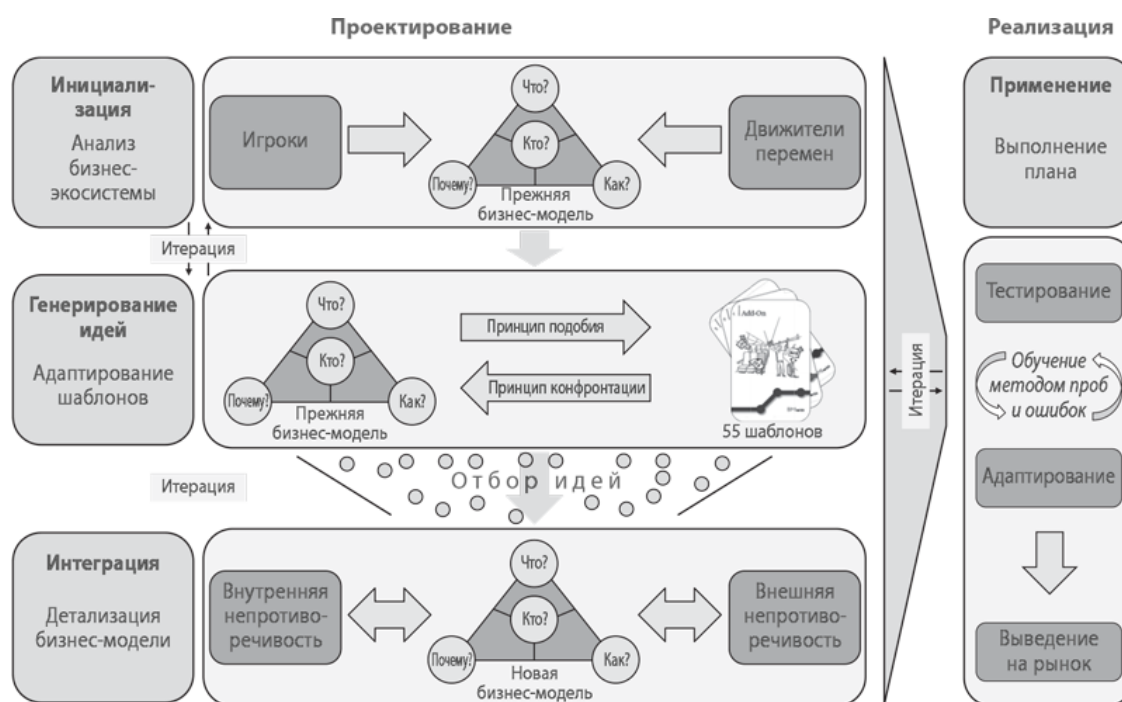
Проектирование

Реализация

Инициализация

Анализ бизнес-экосистемы

Игроки

Что?

Кто?

Почему?

Как?

Прежняя бизнес-модель

Движители перемен

Применение

Выполнение плана

Итерация

Генерирование идей

Адаптирование шаблонов

Что?

Кто?

Почему?

Как?

Прежняя бизнес-модель

Принцип подобия

Принцип конфронтации

Add-On

55 шаблонов

Итерация

Тестирование

Обучение методом проб и ошибок

Адаптирование

Итерация

Отбор идей

Интеграция

Детализация бизнес-модели

Внутренняя непротиворечивость

Что?

Кто?

Почему?

Как?

Новая бизнес-модель

Внешняя непротиворечивость

Выведение на рынок